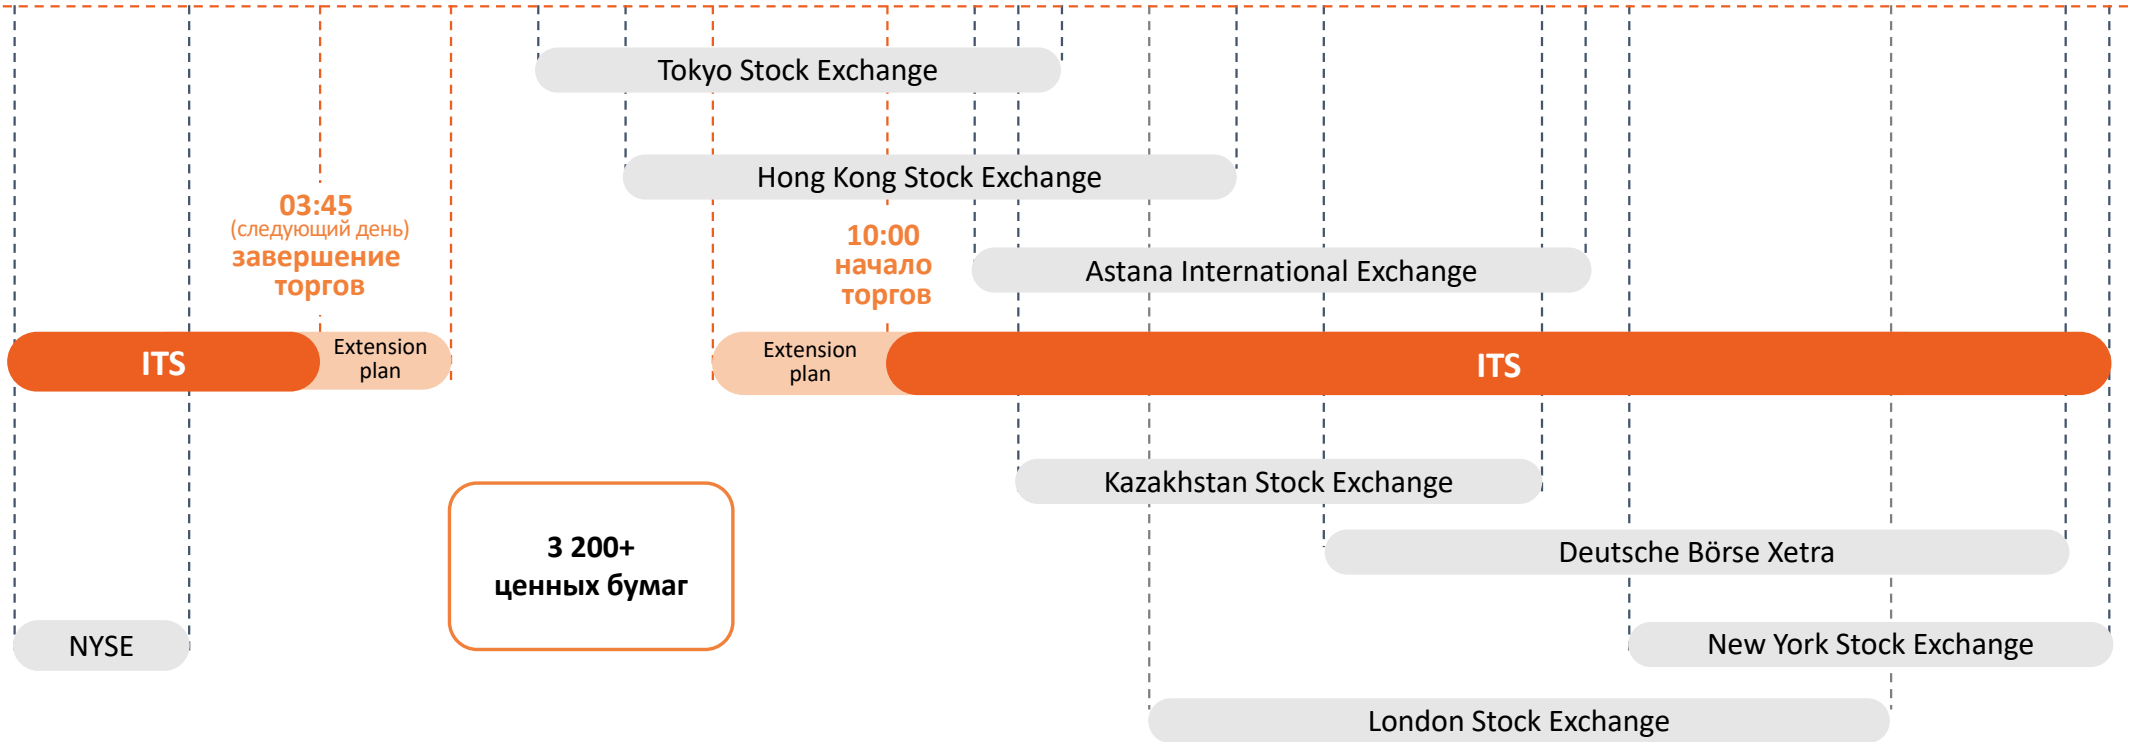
Tokyo Stock Exchange

Hong Kong Stock Exchange

03:45
(следующий день)
завершение
торгов

10:00
начало
торгов

Astana International Exchange

ITS

Extension plan

Extension plan

ITS

Kazakhstan Stock Exchange

3 200+
ценных бумаг

Deutsche Börse Xetra

NYSE

New York Stock Exchange

London Stock Exchange